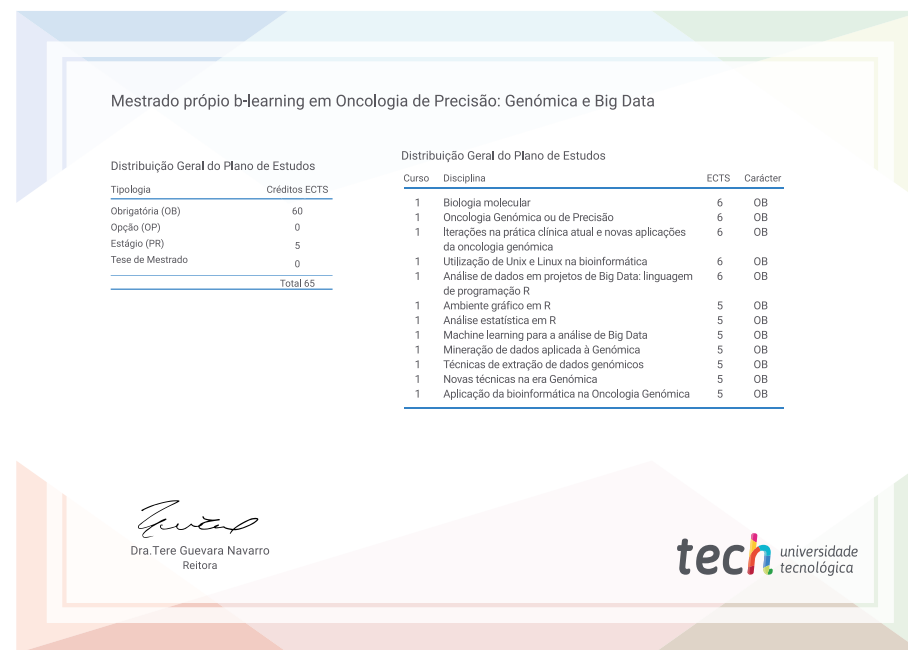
Mestrado própio b-learning em Oncologia de Precisão: Genómica e Big Data

Distribuição Geral do Plano de Estudos

| Tipologia | Créditos ECTS |
|---|---|
| Obrigatória (OB) | 60 |
| Opção (OP) | 0 |
| Estágio (PR) | 5 |
| Tese de Mestrado | 0 |
| | Total 65 |

Distribuição Geral do Plano de Estudos

| Curso | Disciplina | ECTS | Carácter |
|---|---|---|---|
| 1 | Biologia molecular | 6 | OB |
| 1 | Oncologia Genómica ou de Precisão | 6 | OB |
| 1 | Iterações na prática clínica atual e novas aplicações da oncologia genómica | 6 | OB |
| 1 | Utilização de Unix e Linux na bioinformática | 6 | OB |
| 1 | Análise de dados em projetos de Big Data: linguagem de programação R | 6 | OB |
| 1 | Ambiente gráfico em R | 5 | OB |
| 1 | Análise estatística em R | 5 | OB |
| 1 | Machine learning para a análise de Big Data | 5 | OB |
| 1 | Mineração de dados aplicada à Genómica | 5 | OB |
| 1 | Técnicas de extração de dados genómicos | 5 | OB |
| 1 | Novas técnicas na era Genómica | 5 | OB |
| 1 | Aplicação da bioinformática na Oncologia Genómica | 5 | OB |

Dra.Tere Guevara Navarro
Reitora

tech universidade tecnológica